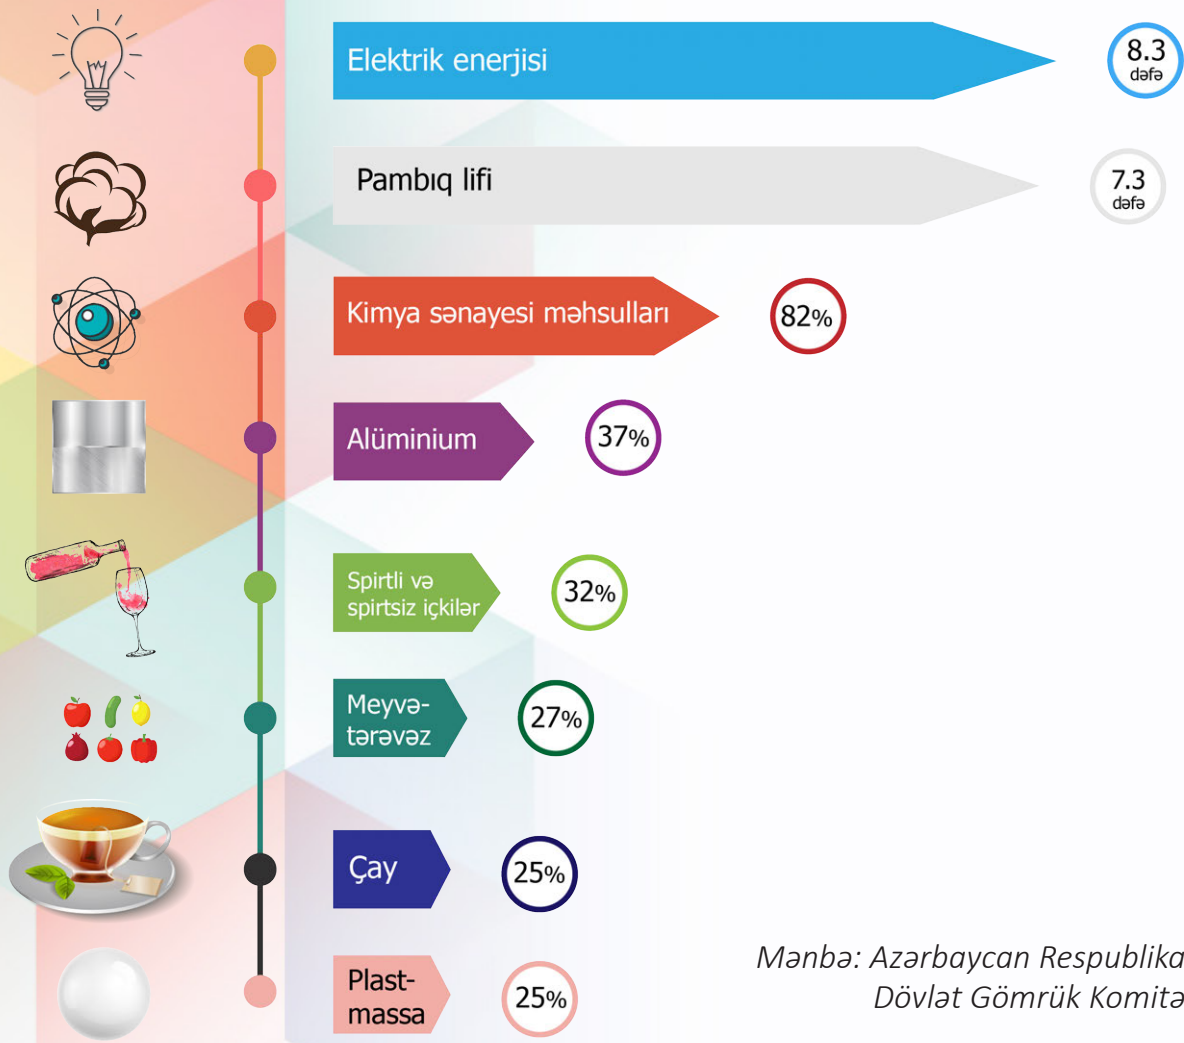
Elektrik enerjisi

8.3 dəfə

Pambıq lifi

7.3 dəfə

Kimya sənayesi məhsulları

82%

Alüminium

37%

Spirtli və spirtsiz içkilər

32%

Meyvə-tərəvəz

27%

Çay

25%

Plast-massa

25%

Mənbə: Azərbaycan Respublika
Dövlət Gömrük Komitə